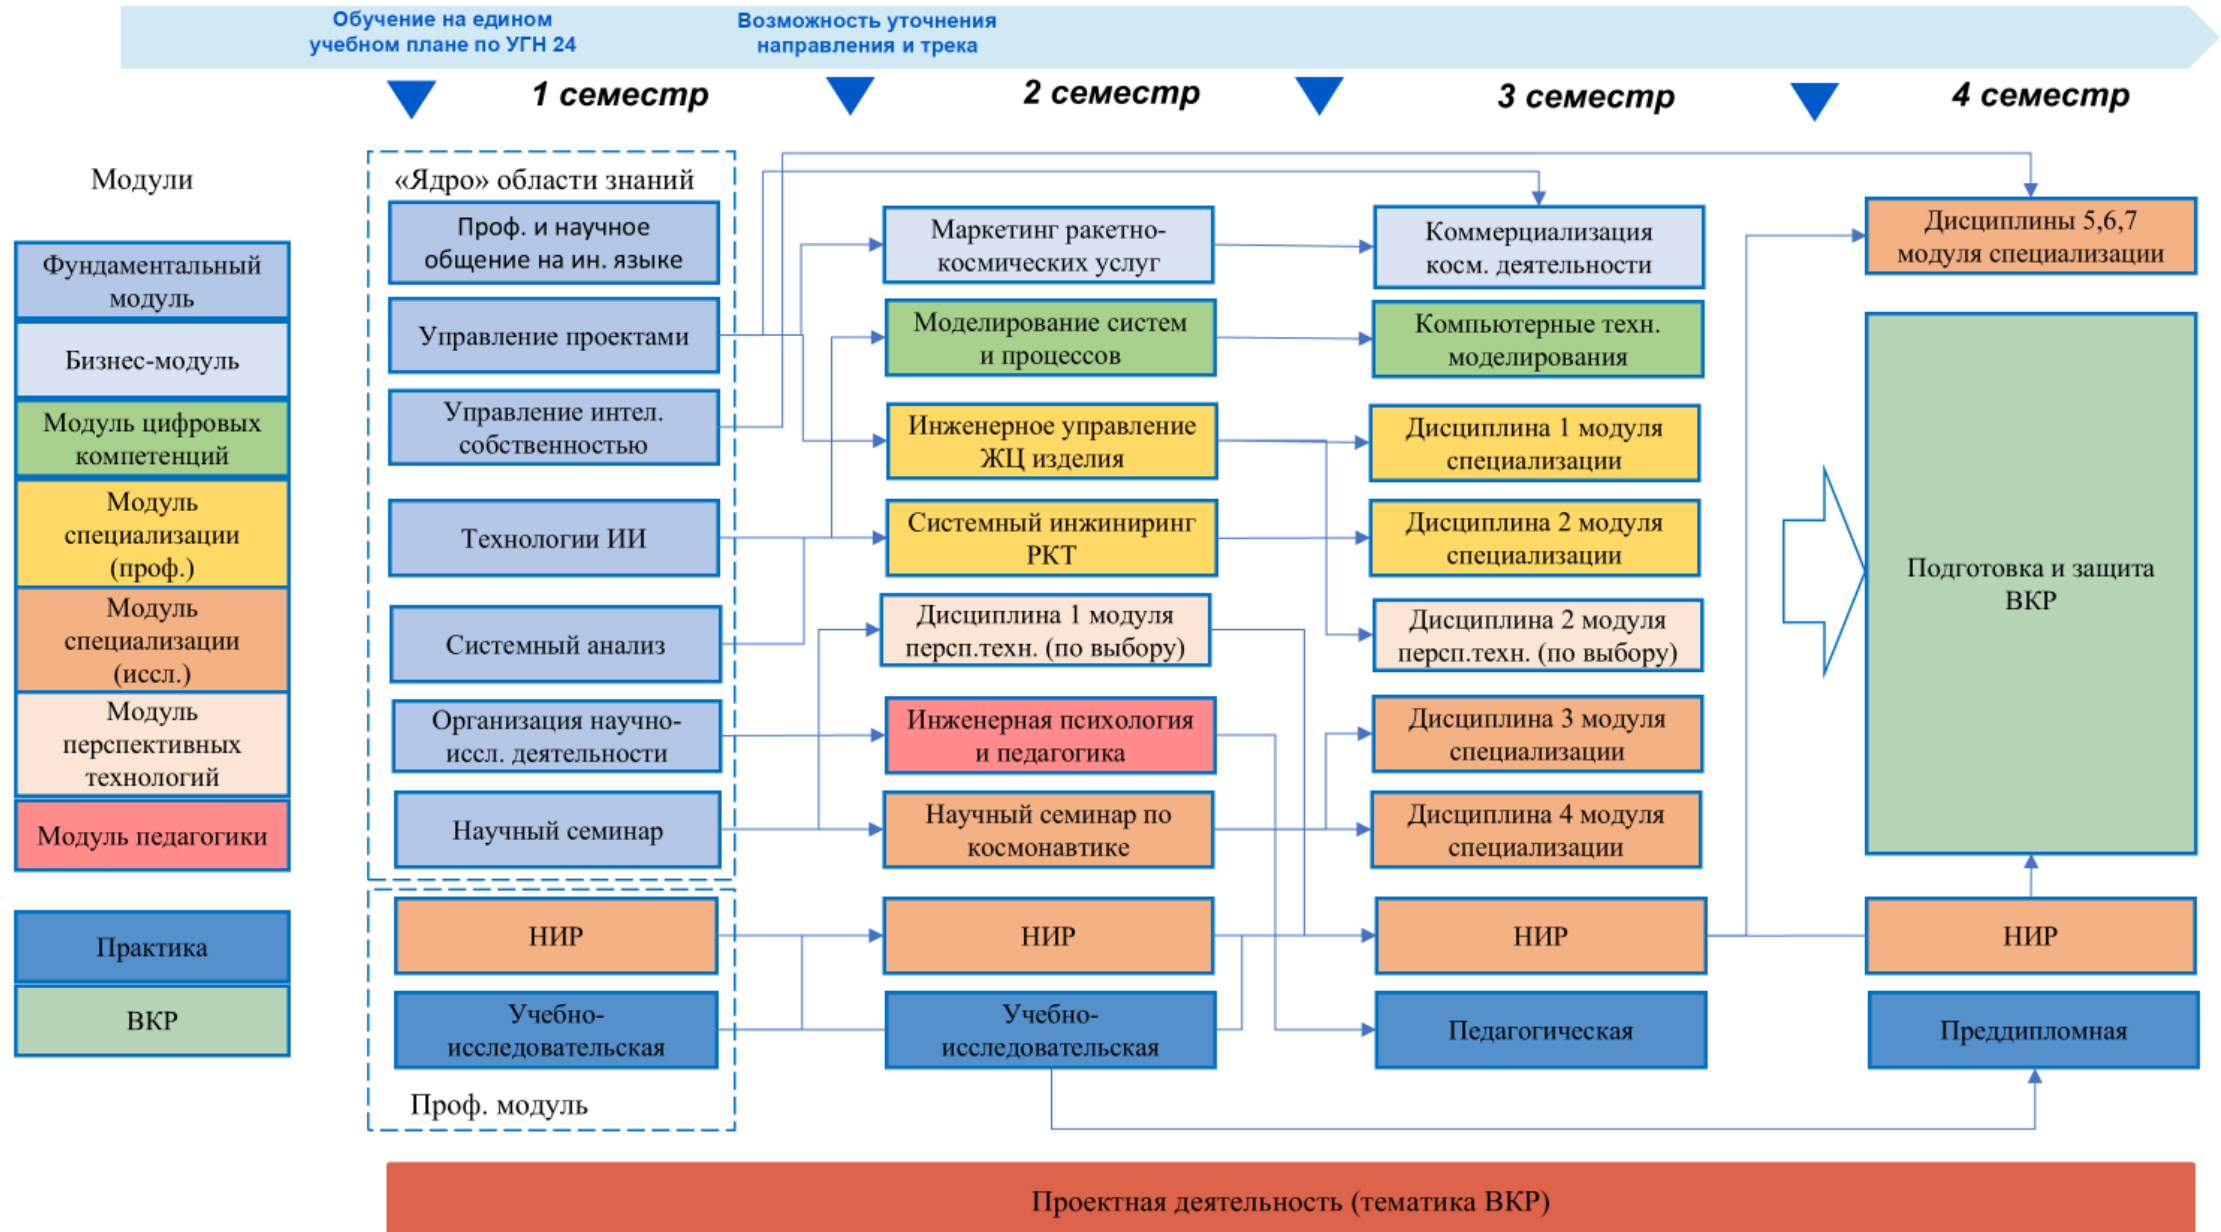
Обучение на едином учебном плане по УГН 24

Возможность уточнения направления и трека

1 семестр

2 семестр

3 семестр

4 семестр

Модули

Фундаментальный модуль

Бизнес-модуль

Модуль цифровых компетенций

Модуль специализации (проф.)

Модуль специализации (иссл.)

Модуль перспективных технологий

Модуль педагогики

Практика

ВКР

«Ядро» области знаний

Проф. и научное общение на ин. языке

Управление проектами

Управление интел. собственностью

Технологии ИИ

Системный анализ

Организация научно-иссл. деятельности

Научный семинар

НИР

Учебно-исследовательская

Проф. модуль

Маркетинг ракетно-космических услуг

Моделирование систем и процессов

Инженерное управление ЖЦ изделия

Системный инжиниринг РКТ

Дисциплина 1 модуля персп.техн. (по выбору)

Инженерная психология и педагогика

Научный семинар по космонавтике

НИР

Учебно-исследовательская

Коммерциализация косм. деятельности

Компьютерные техн. моделирования

Дисциплина 1 модуля специализации

Дисциплина 2 модуля специализации

Дисциплина 2 модуля персп.техн. (по выбору)

Дисциплина 3 модуля специализации

Дисциплина 4 модуля специализации

НИР

Педагогическая

Дисциплины 5,6,7 модуля специализации

Подготовка и защита ВКР

НИР

Преддипломная

Проектная деятельность (тематика ВКР)